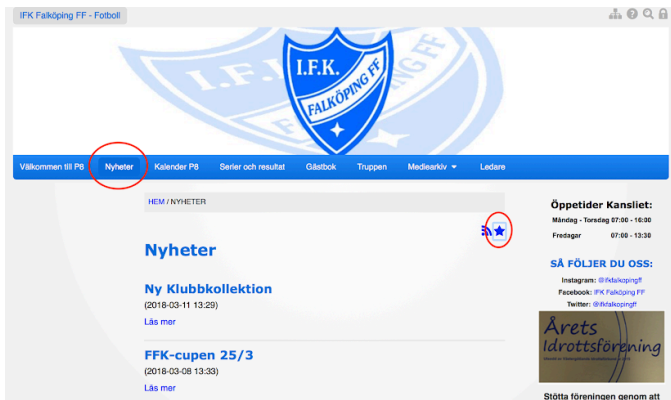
IFK Falköping FF - Fotboll

I.F.K.
FALKÖPING FF

I.F.K.

Välkommen till P8 Nyheter Kalender P8 Serier och resultat Gästbok Truppen Mediearkiv Ledare

HEM / NYHETER

Nyheter

Ny Klubbkollektion
(2018-03-11 13:29)
Läs mer

FFK-cupen 25/3
(2018-03-08 13:33)
Läs mer

Öppetider Kansliet:

| Måndag - Torsdag | 07:00 - 16:00 |
|---|---|
| Fredagar | 07:00 - 13:30 |

SÅ FÖLJER DU OSS:
Instagram: @ifkfalkopingff
Facebook: IFK Falköping FF
Twitter: @ifkfalkopingff

Årets Idrottsförening
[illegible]

Stötta föreningen genom att